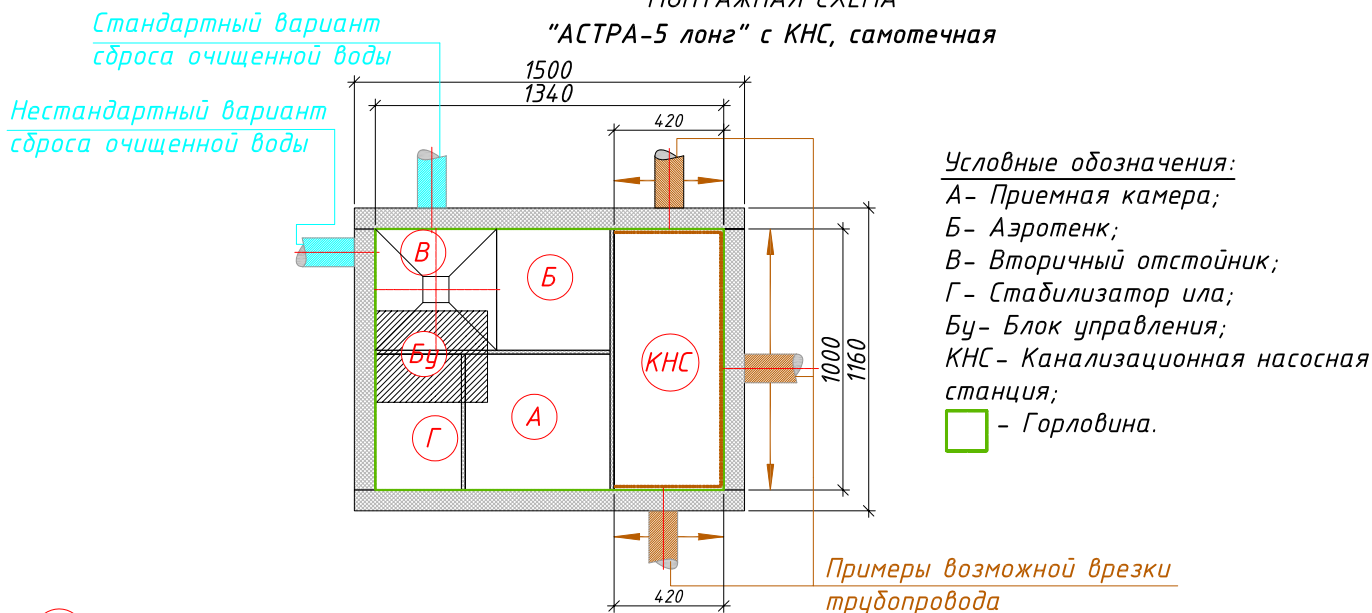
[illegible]
"АСТРА-5 лонг" с КНС, самотечная

Стандартный вариант сброса очищенной воды

Нестандартный вариант сброса очищенной воды

1500
1340
420

В
Б
Бу
КНС
Г
А

1000
1160

420

Условные обозначения:
А- Приемная камера;
Б- Аэротенк;
В- Вторичный отстойник;
Г- Стабилизатор ила;
Бу- Блок управления;
КНС- Канализационная насосная станция;
- Горловина.

Примеры возможной врезки трубопровода